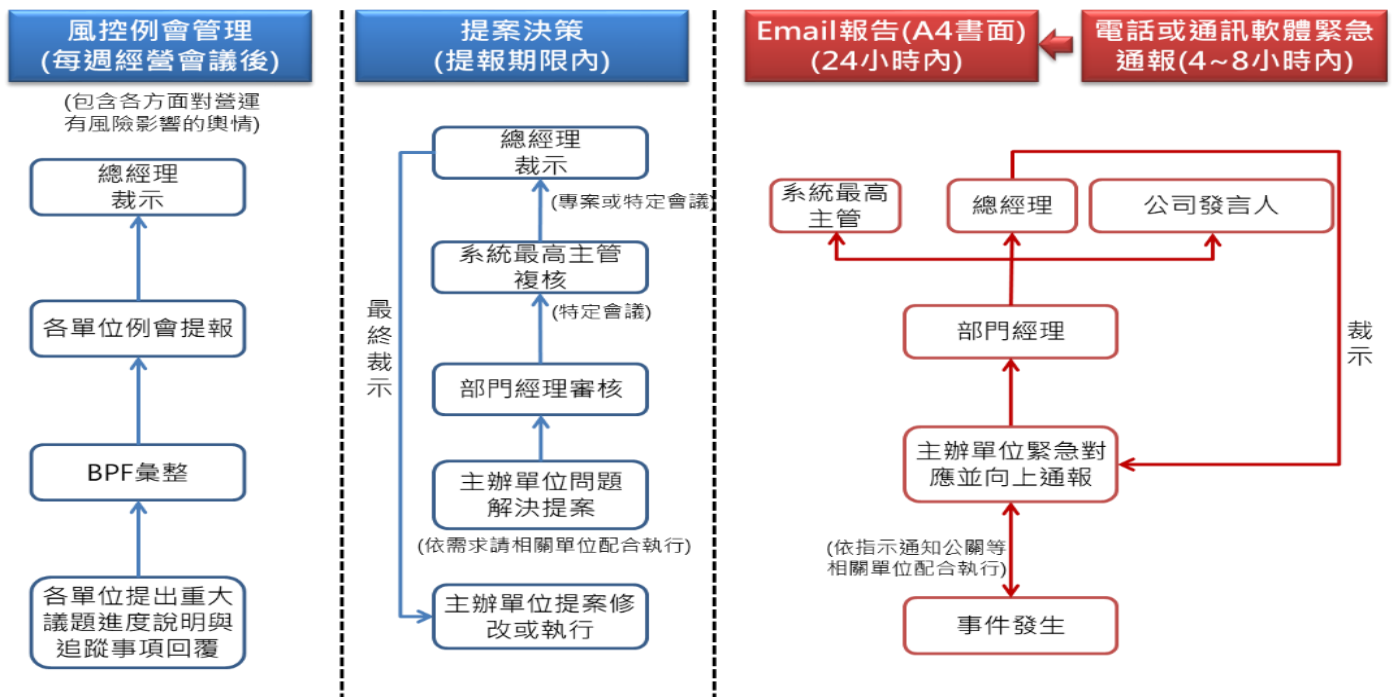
風控例會管理
(每週經營會議後)

(包含各方面對營運有風險影響的輿情)

總經理
裁示

各單位例會提報

BPF彙整

各單位提出重大議題進度說明與追蹤事項回覆

提案決策
(提報期限內)

總經理
裁示

(專案或特定會議)

系統最高主管
複核

(特定會議)

部門經理審核

主辦單位問題解決提案

(依需求請相關單位配合執行)

主辦單位提案修改或執行

最終裁示

Email報告(A4書面)
(24小時內)

電話或通訊軟體緊急通報(4~8小時內)

系統最高主管

總經理

公司發言人

裁示

部門經理

主辦單位緊急對應並向上通報

(依指示通知公關等相關單位配合執行)

事件發生